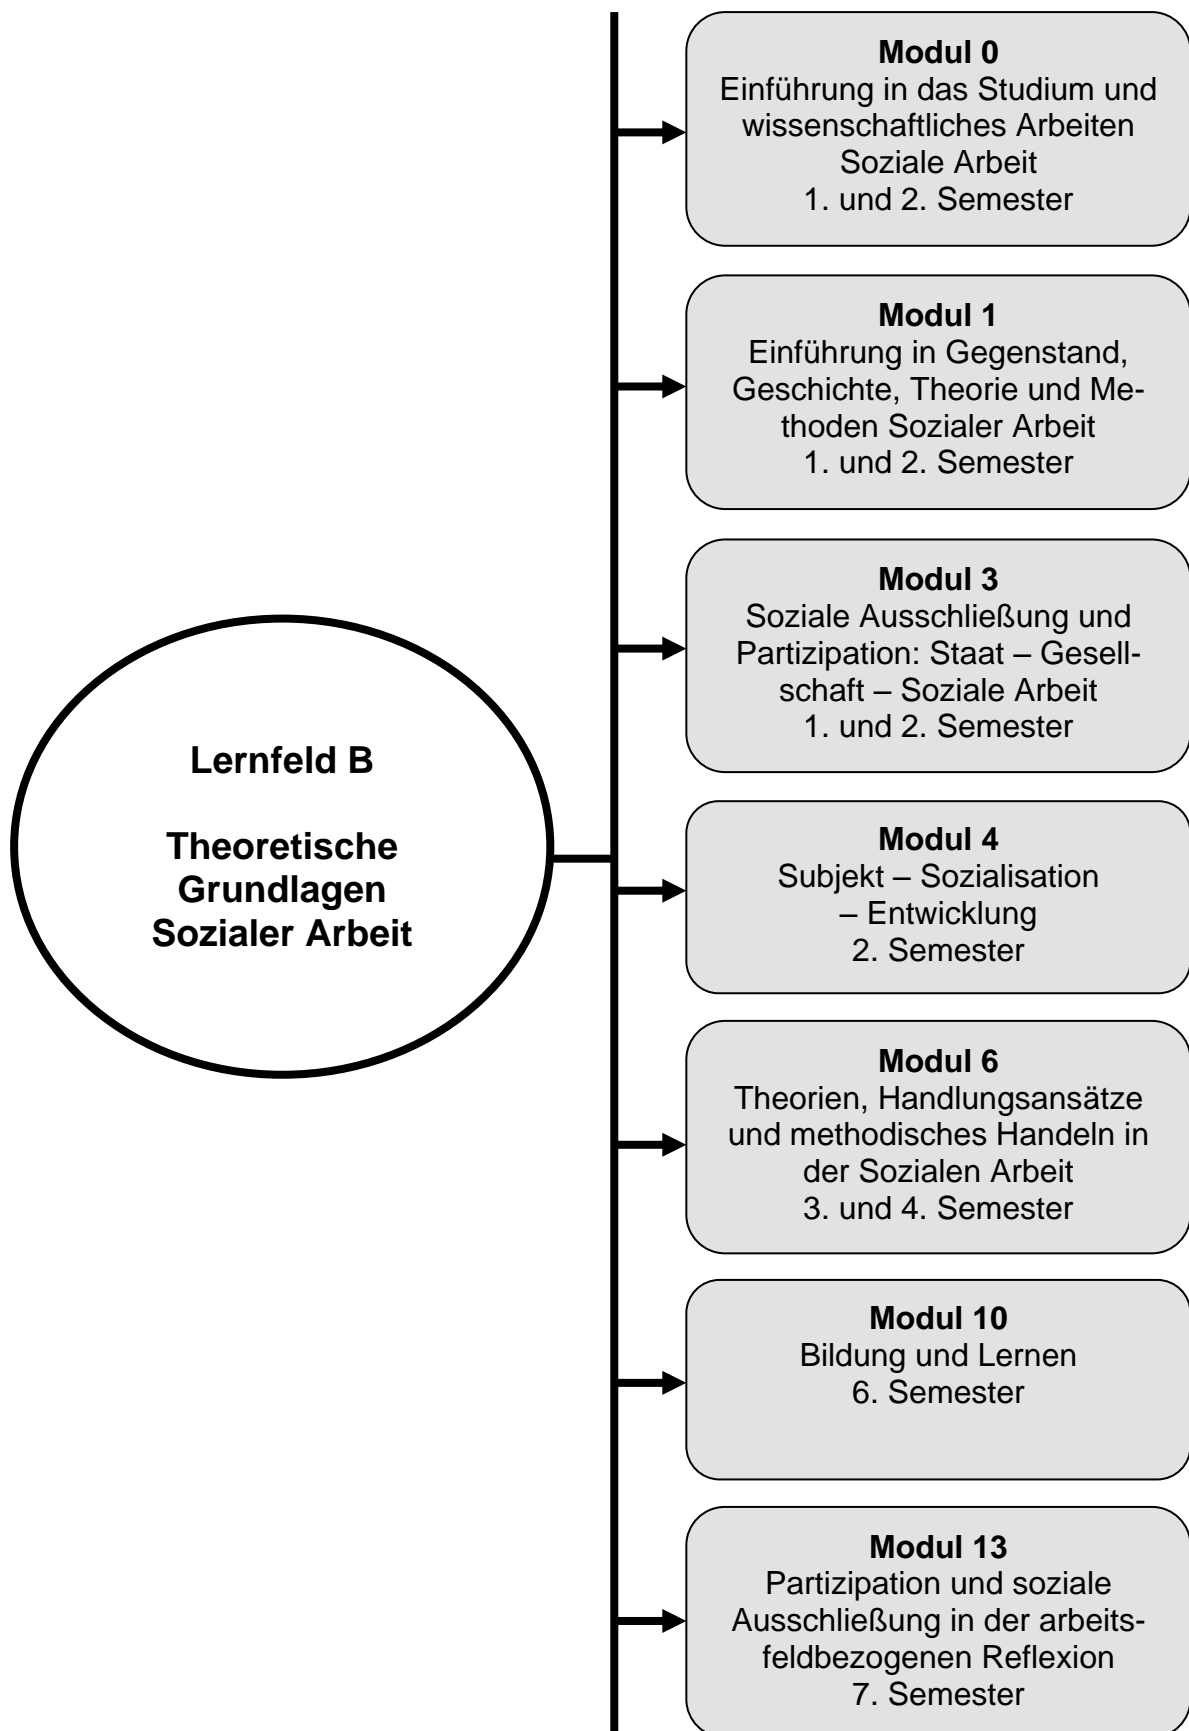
Lernfeld B

Theoretische Grundlagen Sozialer Arbeit

Modul 0
Einführung in das Studium und wissenschaftliches Arbeiten Soziale Arbeit
1. und 2. Semester

Modul 1
Einführung in Gegenstand, Geschichte, Theorie und Methoden Sozialer Arbeit
1. und 2. Semester

Modul 3
Soziale Ausschließung und Partizipation: Staat – Gesellschaft – Soziale Arbeit
1. und 2. Semester

Modul 4
Subjekt – Sozialisation – Entwicklung
2. Semester

Modul 6
Theorien, Handlungsansätze und methodisches Handeln in der Sozialen Arbeit
3. und 4. Semester

Modul 10
Bildung und Lernen
6. Semester

Modul 13
Partizipation und soziale Ausschließung in der arbeitsfeldbezogenen Reflexion
7. Semester